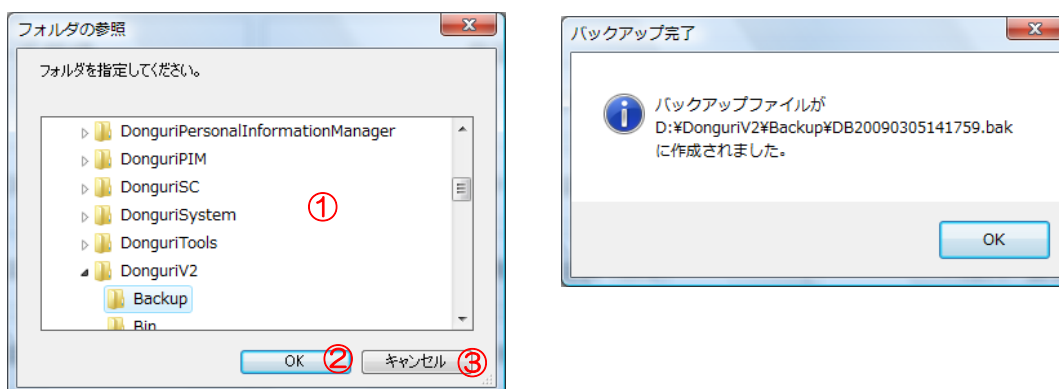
フォルダの参照

フォルダを指定してください。

DonguriPersonalInformationManager
DonguriPIM
DonguriSC
DonguriSystem
DonguriTools
DonguriV2
Backup
Bin

①

OK ② キャンセル ③

バックアップ完了

バックアップファイルが
D:¥DonguriV2¥Backup¥DB20090305141759.bak
に作成されました。

OK